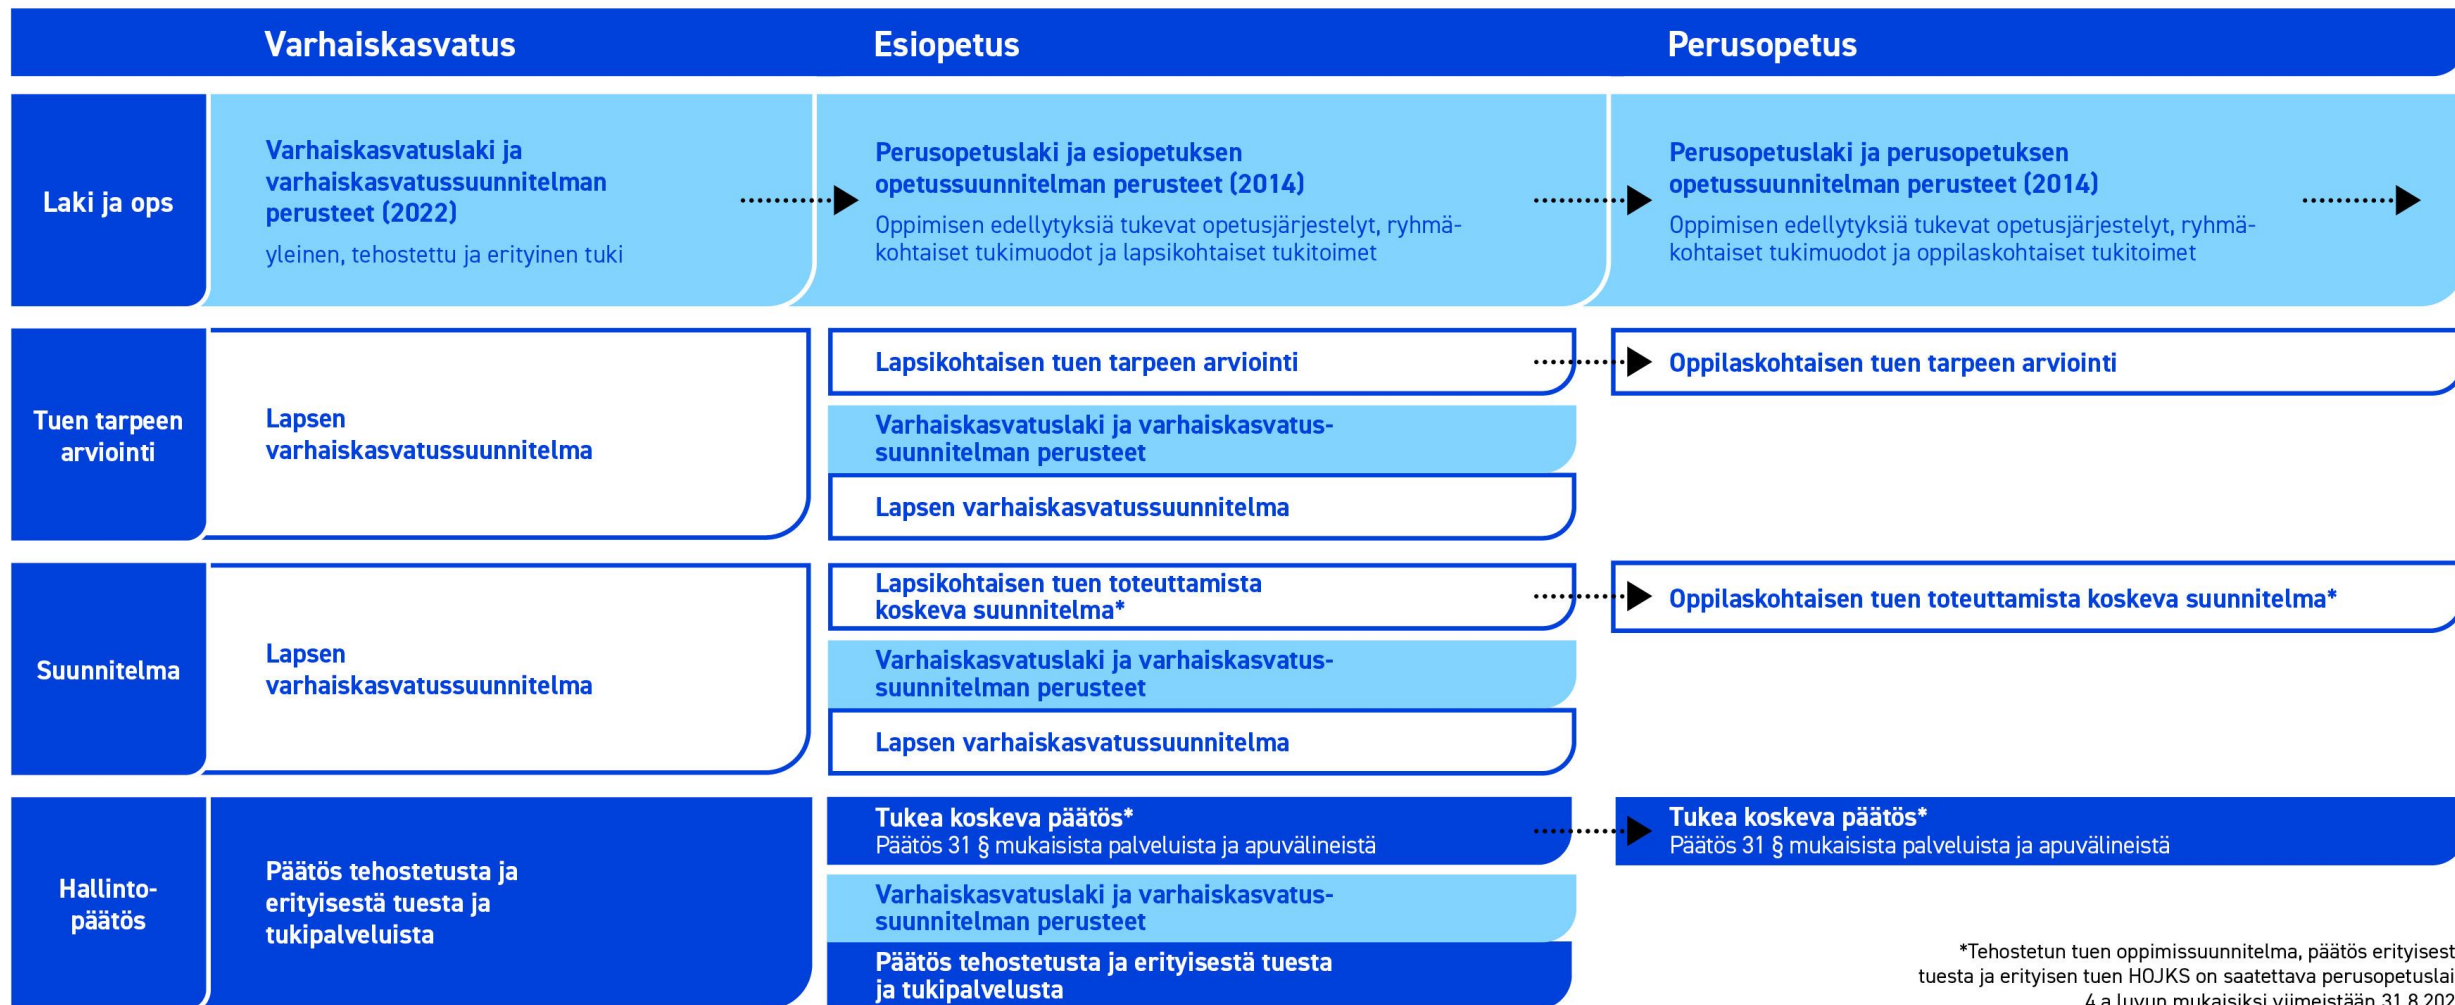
Varhaiskasvatus

Esiopetus

Perusopetus

Laki ja ops

Varhaiskasvatuslaki ja varhaiskasvatussuunnitelman perusteet (2022)

yleinen, tehostettu ja erityinen tuki

Perusopetuslaki ja esiopetuksen opetussuunnitelman perusteet (2014)

Oppimisen edellytyksiä tukevat opetusjärjestelyt, ryhmäkohtaiset tukimuodot ja lapsikohtaiset tukitoimet

Perusopetuslaki ja perusopetuksen opetussuunnitelman perusteet (2014)

Oppimisen edellytyksiä tukevat opetusjärjestelyt, ryhmäkohtaiset tukimuodot ja oppilaskohtaiset tukitoimet

Tuen tarpeen arviointi

Lapsen varhaiskasvatussuunnitelma

Lapsikohtaisen tuen tarpeen arviointi

Varhaiskasvatuslaki ja varhaiskasvatussuunnitelman perusteet

Lapsen varhaiskasvatussuunnitelma

Oppilaskohtaisen tuen tarpeen arviointi

Suunnitelma

Lapsen varhaiskasvatussuunnitelma

Lapsikohtaisen tuen toteuttamista koskeva suunnitelma*

Varhaiskasvatuslaki ja varhaiskasvatussuunnitelman perusteet

Lapsen varhaiskasvatussuunnitelma

Oppilaskohtaisen tuen toteuttamista koskeva suunnitelma*

Hallintopäätös

Päätös tehostetusta ja erityisestä tuesta ja tukipalveluista

Tukea koskeva päätös*
Päätös 31 § mukaisista palveluista ja apuvälineistä

Varhaiskasvatuslaki ja varhaiskasvatussuunnitelman perusteet

Päätös tehostetusta ja erityisestä tuesta ja tukipalvelusta

Tukea koskeva päätös*
Päätös 31 § mukaisista palveluista ja apuvälineistä

*Tehostetun tuen oppimissuunnitelma, päätös erityisest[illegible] tuesta ja erityisen tuen HOJKS on saatettava perusopetuslai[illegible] 4 a luvun mukaisiksi viimeistään 31.8.202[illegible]